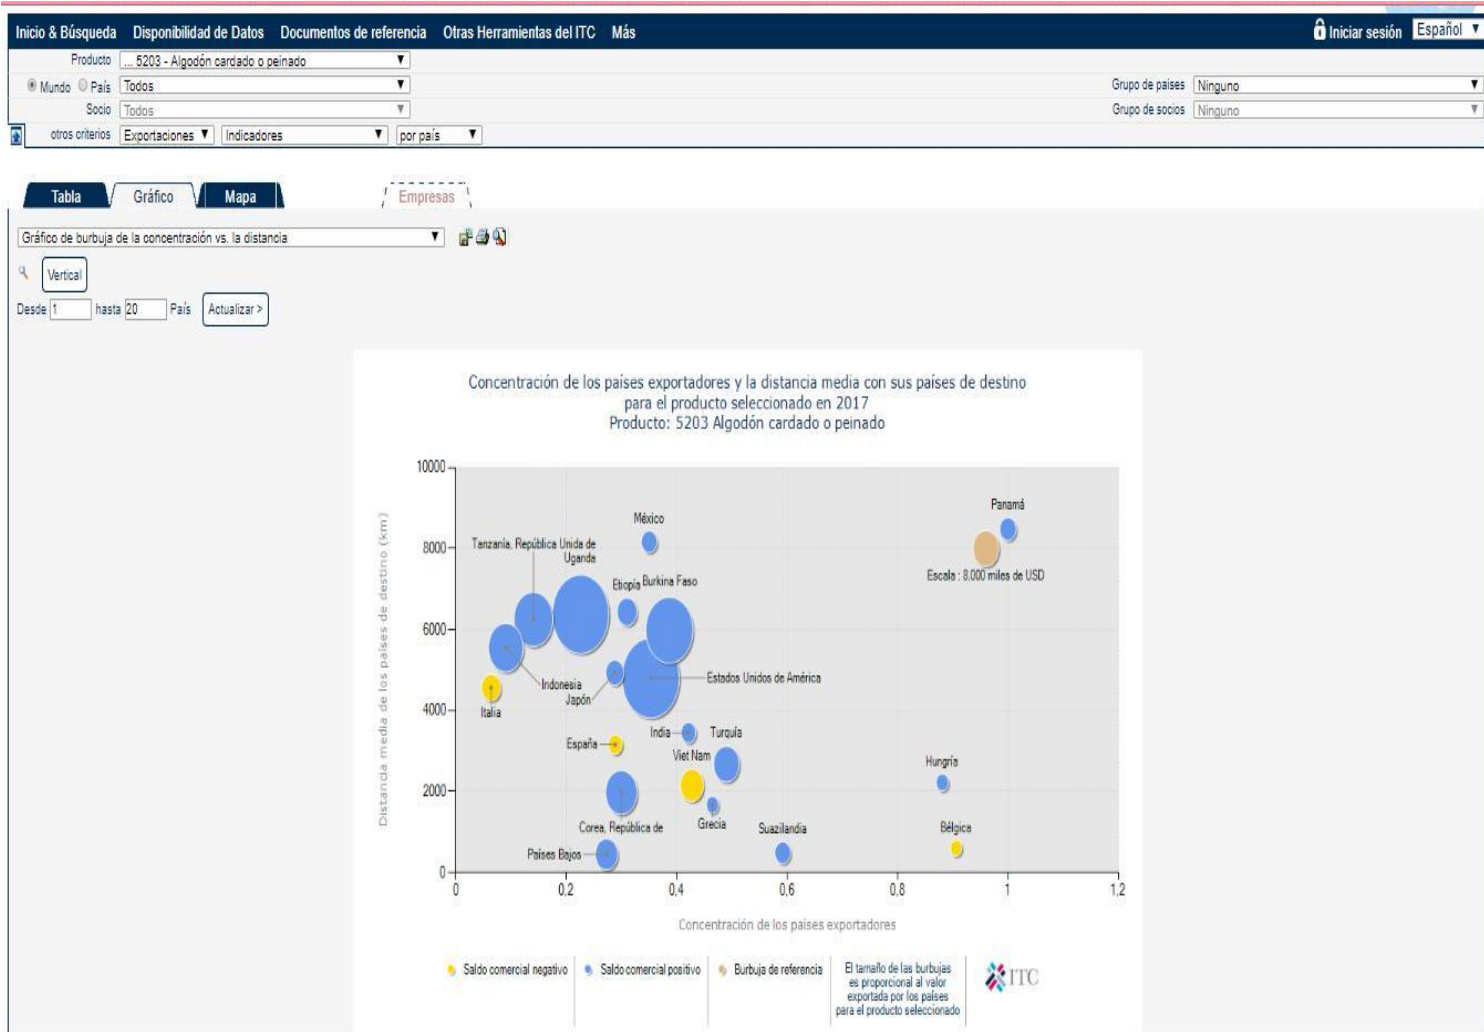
Inicio & Búsqueda Disponibilidad de Datos Documentos de referencia Otras Herramientas del ITC Más

Iniciar sesión Español

Producto ... 5203 - Algodón cardado o peinado

Mundo País Todos

Socio Todos

otros criterios Exportaciones Indicadores por país

Grupo de países Ninguno

Grupo de socios Ninguno

Tabla Gráfico Mapa Empresas

Gráfico de burbuja de la concentración vs. la distancia

Vertical

Desde 1 hasta 20 País Actualizar >

Concentración de los paises exportadores y la distancia media con sus países de destino para el producto seleccionado en 2017
Producto: 5203 Algodón cardado o peinado

Distancia media de los países de destino (km)

10000
8000
6000
4000
2000
0

0 0,2 0,4 0,6 0,8 1 1,2

Concentración de los países exportadores

México
Tanzania, República Unida de
Uganda
Etiopía
Burkina Faso
Panamá
Escala : 8.000 miles de USD
Indonesia
Japón
Estados Unidos de América
Italia
India
Turquía
España
Viet Nam
Hungría
Corea, República de
Grecia
Suazilandia
Bélgica
Países Bajos

Saldo comercial negativo
Saldo comercial positivo
Burbuja de referencia
El tamaño de las burbujas es proporcional al valor exportada por los países para el producto seleccionado

ITC